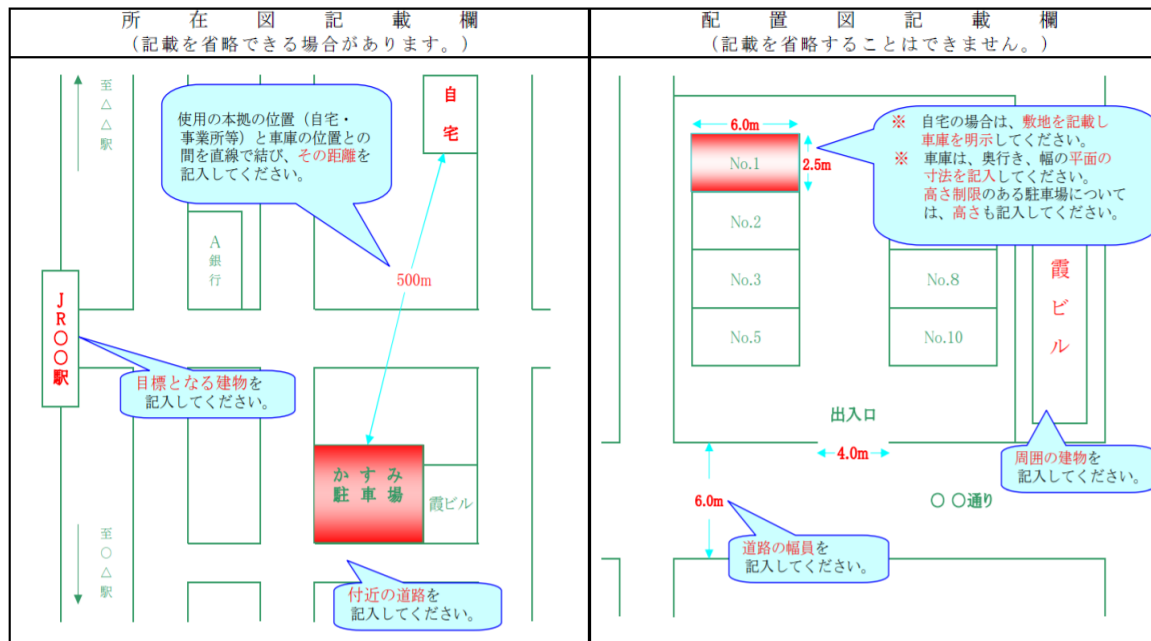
所在図記載欄
（記載を省略できる場合があります。）

至△△駅

使用の本拠の位置（自宅・事業所等）と車庫の位置との間を直線で結び、その距離を記入してください。

自宅

A銀行

500m

JR〇〇駅

目標となる建物を記入してください。

かすみ駐車場

霞ビル

至〇△駅

付近の道路を記入してください。

配置図記載欄
（記載を省略することはできません。）

6.0m

No.1

2.5m

No.2

No.3

No.5

※ 自宅の場合は、敷地を記載し車庫を明示してください。
※ 車庫は、奥行き、幅の平面の寸法を記入してください。高さ制限のある駐車場については、高さも記入してください。

No.8

No.10

霞ビル

出入口

4.0m

周囲の建物を記入してください。

6.0m

〇〇通り

道路の幅員を記入してください。